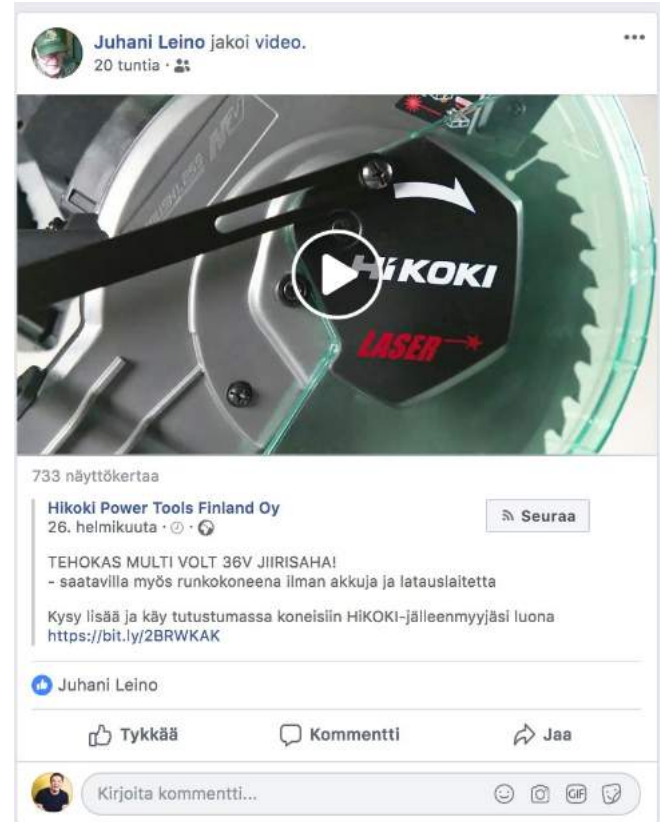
Juhani Leino jakoi video.
20 tuntia ·

•••

HiKOKI

LASER

733 näyttökertaa

Hikoki Power Tools Finland Oy
26. helmikuuta ·

Seuraa

TEHOKAS MULTI VOLT 36V JIIRISAHA!
- saatavilla myös runkokoneena ilman akkuja ja latauslaitetta

Kysy lisää ja käy tutustumassa koneisiin HiKOKI-jälleenmyyjäsi luona
https://bit.ly/2BRWKAK

Juhani Leino

Tykkää

Kommentti

Jaa

Kirjoita kommentti...

GIF